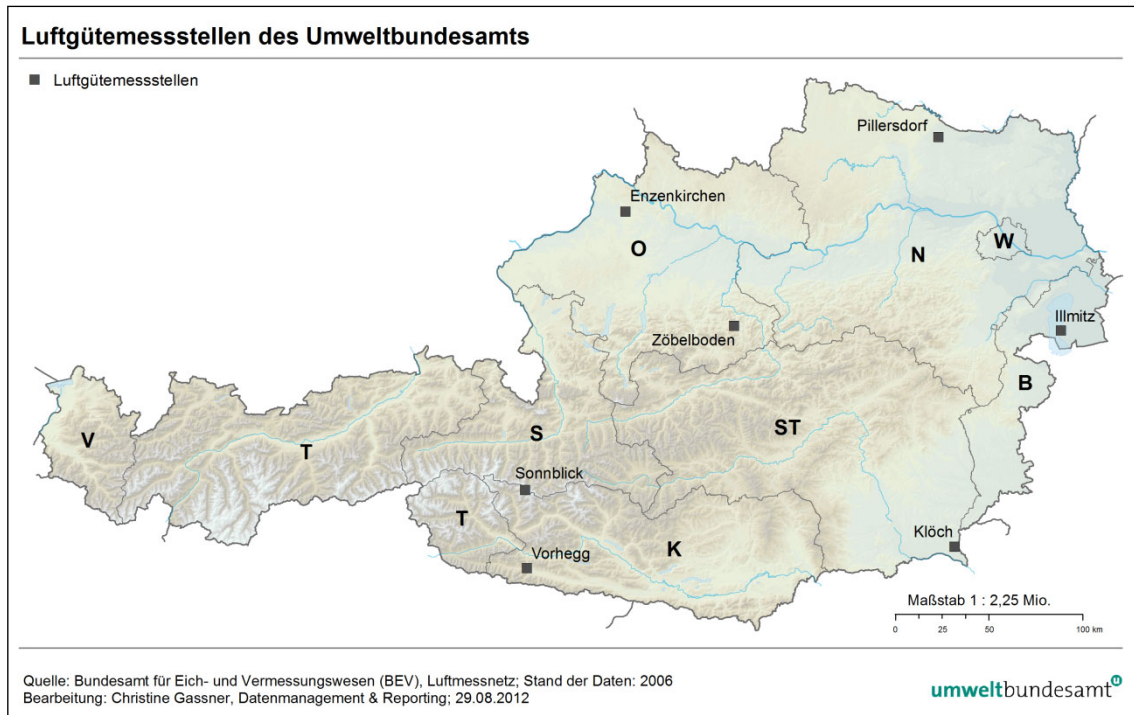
Luftgütemessstellen des Umweltbundesamts

Luftgütemessstellen

Pillersdorf
Enzenkirchen
O
N
W
Illmitz
Zöbelboden
B
V
T
S
ST
Sonnblick
T
Klöch
Vorhegg
K

Maßstab 1 : 2,25 Mio.
0 25 50 100 km

Quelle: Bundesamt für Eich- und Vermessungswesen (BEV), Luftmessnetz; Stand der Daten: 2006
Bearbeitung: Christine Gassner, Datenmanagement & Reporting; 29.08.2012

umweltbundesamt